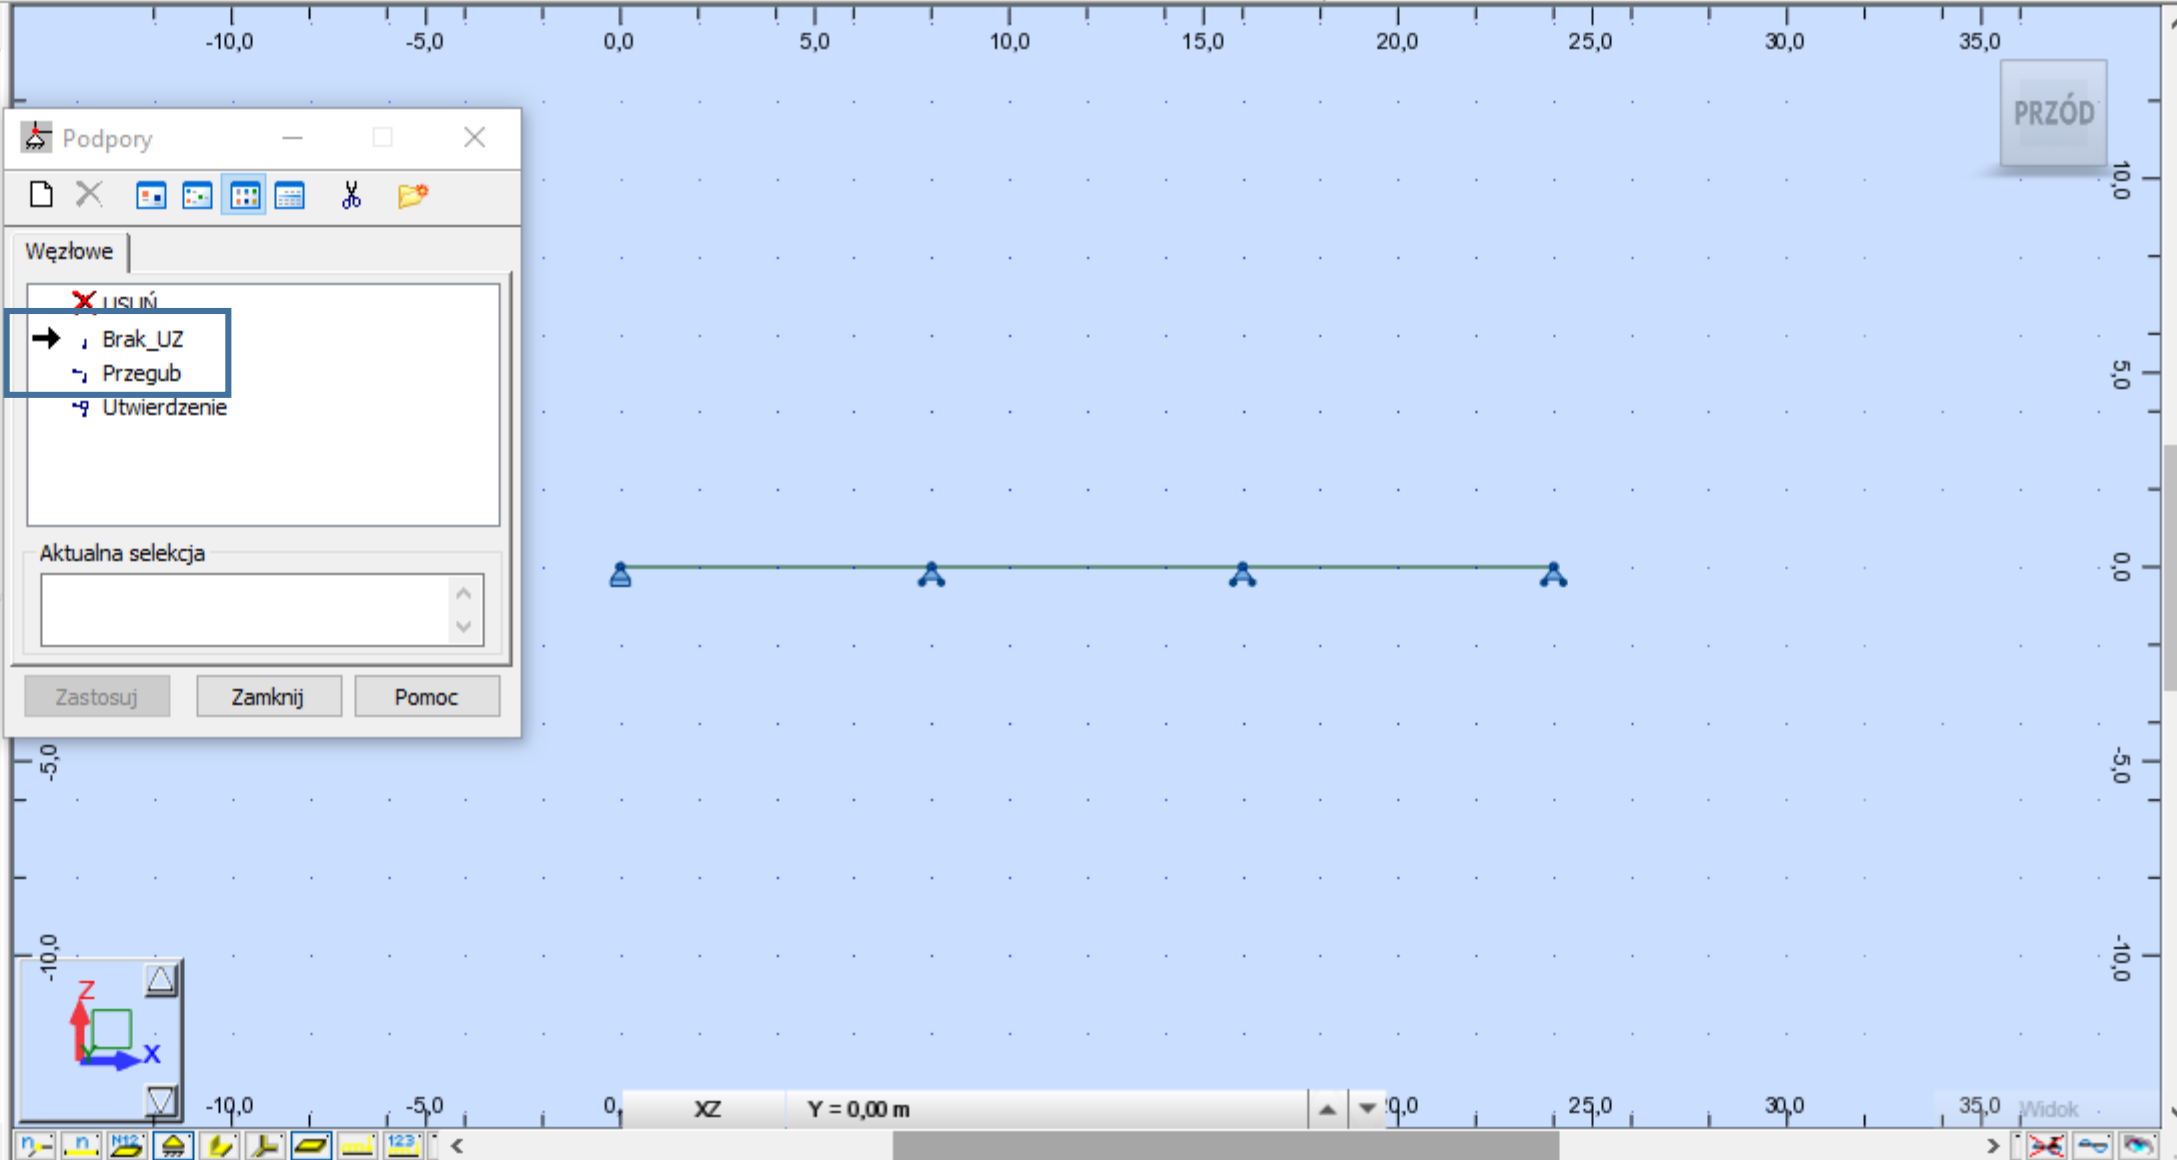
-10,0 -5,0 0,0 5,0 10,0 15,0 20,0 25,0 30,0 35,0

PRZÓD

Podpory

Węzłowe

USUŃ
Brak_UZ
Przegub
Utwierdzenie

Aktualna selekcja

Zastosuj Zamknij Pomoc

10,0
5,0
0,0
-5,0
-10,0

-5,0
-10,0

Z
X

-10,0 -5,0 0, XZ Y = 0,00 m 0,0 25,0 30,0 35,0 Widok

n n N12 123